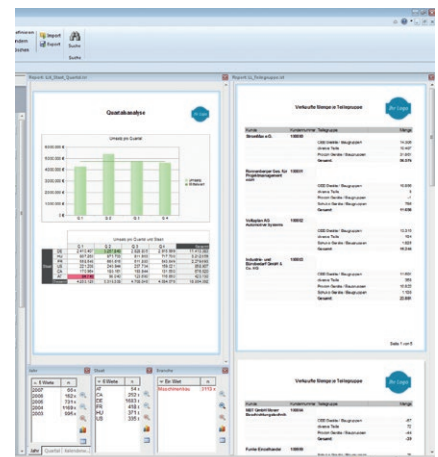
Import
Export
Suche
Suche

Report ...
Report ...

Quartalsanalyse

Ihr Logo

Umsatz pro Quartal

6000000,00
5000000,00
4000000,00
3000000,00
2000000,00
1000000,00

Q 1
Q 2
Q 3
Q 4

Umsatz pro Quartal und Staat

Verkaufte Menge je Teilegruppe

Ihr Logo

Kunde
Kundennummer
Teilegruppe
Menge

Strombau eG
100004

Bornemberger bzw. für Projektmanagement
100005

Vollgeber AG
100002

Industrie- und Bürobedarf GmbH
100008

Gesamt

Seite 1 von 5

Verkaufte Menge je Teilegruppe

Ihr Logo

Kunde
Kundennummer
Teilegruppe
Menge

Jahr
Staat
Branche

2007
2006
2005
2004
2003

AT
CA
DE
FR
NZ
US

Jahr
Quartal